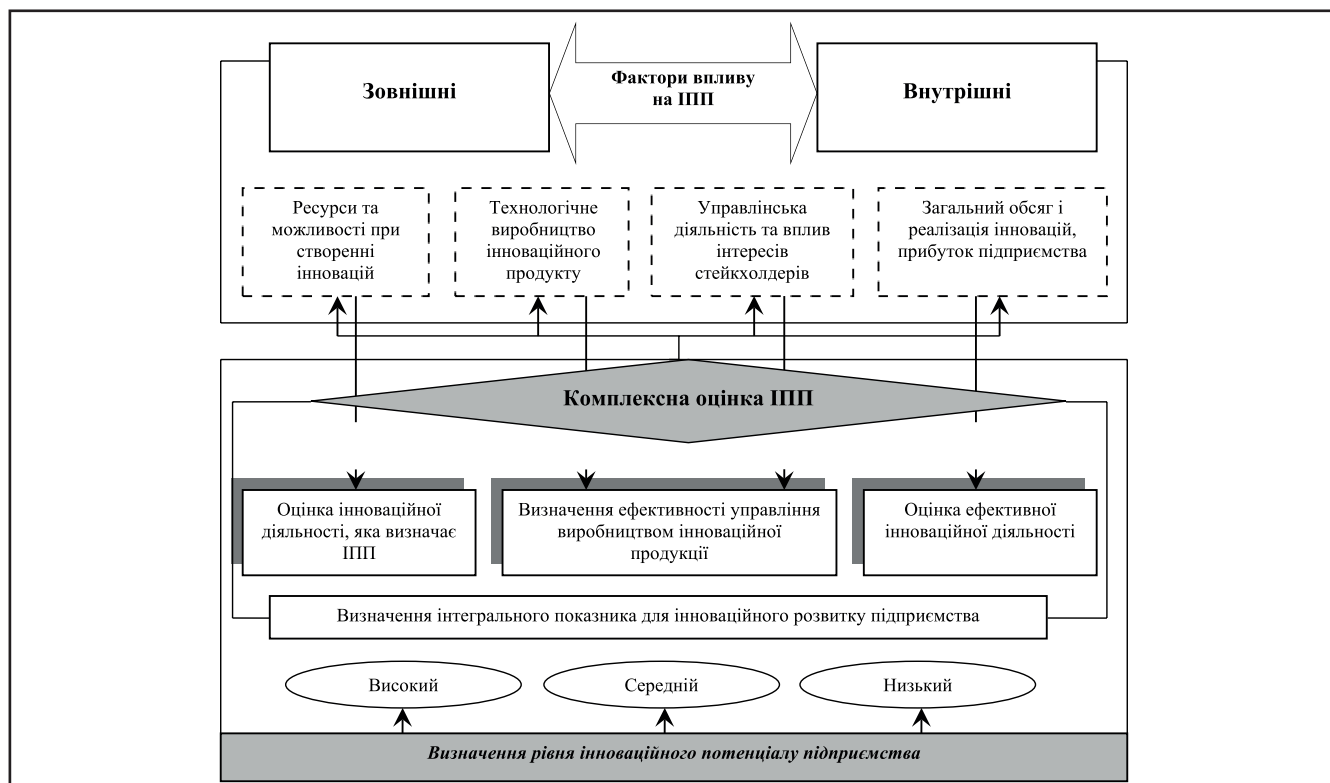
Зовнішні

Фактори впливу на ІПП

Внутрішні

Ресурси та можливості при створенні інновацій

Технологічне виробництво інноваційного продукту

Управлінська діяльність та вплив інтересів стейкхолдерів

Загальний обсяг і реалізація інновацій, прибуток підприємства

Комплексна оцінка ІПП

Оцінка інноваційної діяльності, яка визначає ІПП

Визначення ефективності управління виробництвом інноваційної продукції

Оцінка ефективної інноваційної діяльності

Визначення інтегрального показника для інноваційного розвитку підприємства

Високий

Середній

Низький

Визначення рівня інноваційного потенціалу підприємства